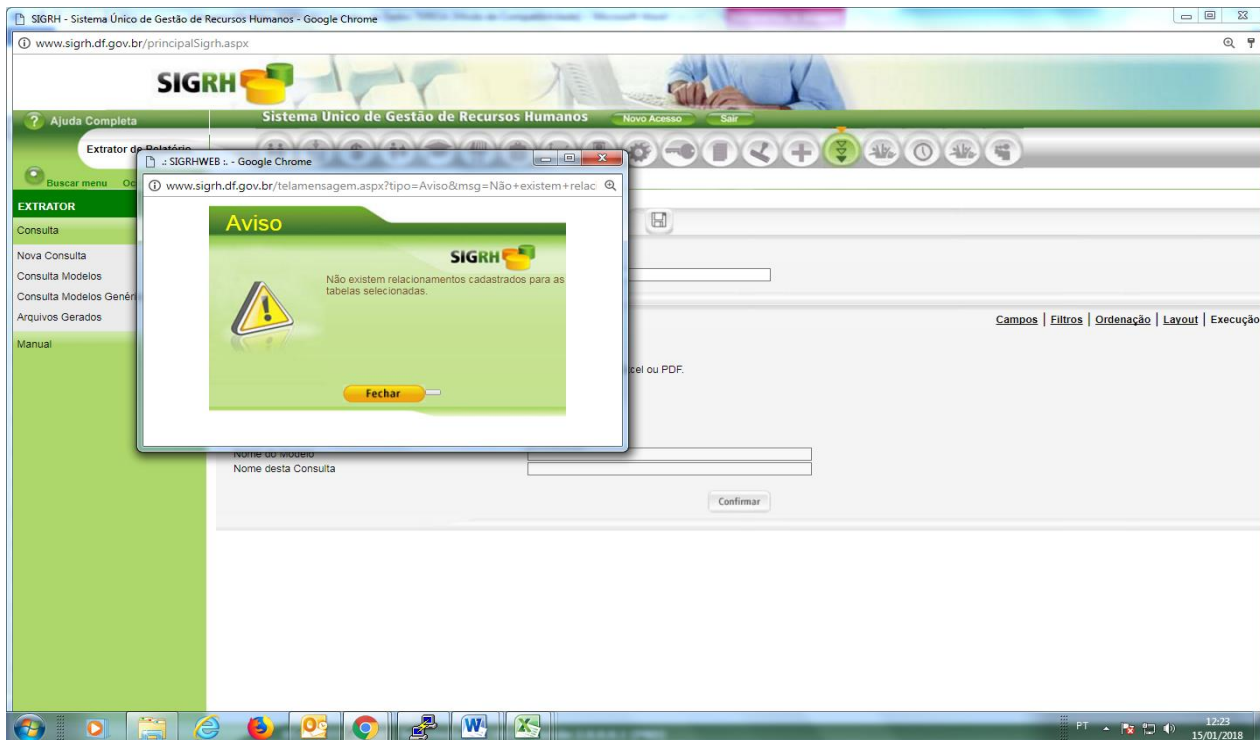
SIGRH - Sistema Único de Gestão de Recursos Humanos - Google Chrome

www.sigrh.df.gov.br/principalSigrh.aspx

SIGRH

Ajuda Completa

Sistema Único de Gestão de Recursos Humanos

Novo Acesso

Sair

Extrator de Relatório

Buscar menu

EXTRATOR

Consulta

Nova Consulta

Consulta Modelos

Consulta Modelos Genéri

Arquivos Gerados

Manual

.: SIGRHWEB :. - Google Chrome

www.sigrh.df.gov.br/telamensagem.aspx?tipo=Aviso&msg=Não+existem+relac

Aviso

SIGRH

Não existem relacionamentos cadastrados para as tabelas selecionadas.

Fechar

Campos | Filtros | Ordenação | Layout | Execução

cel ou PDF.

Nome do Modelo

Nome desta Consulta

Confirmar

PT

12:23
15/01/2018